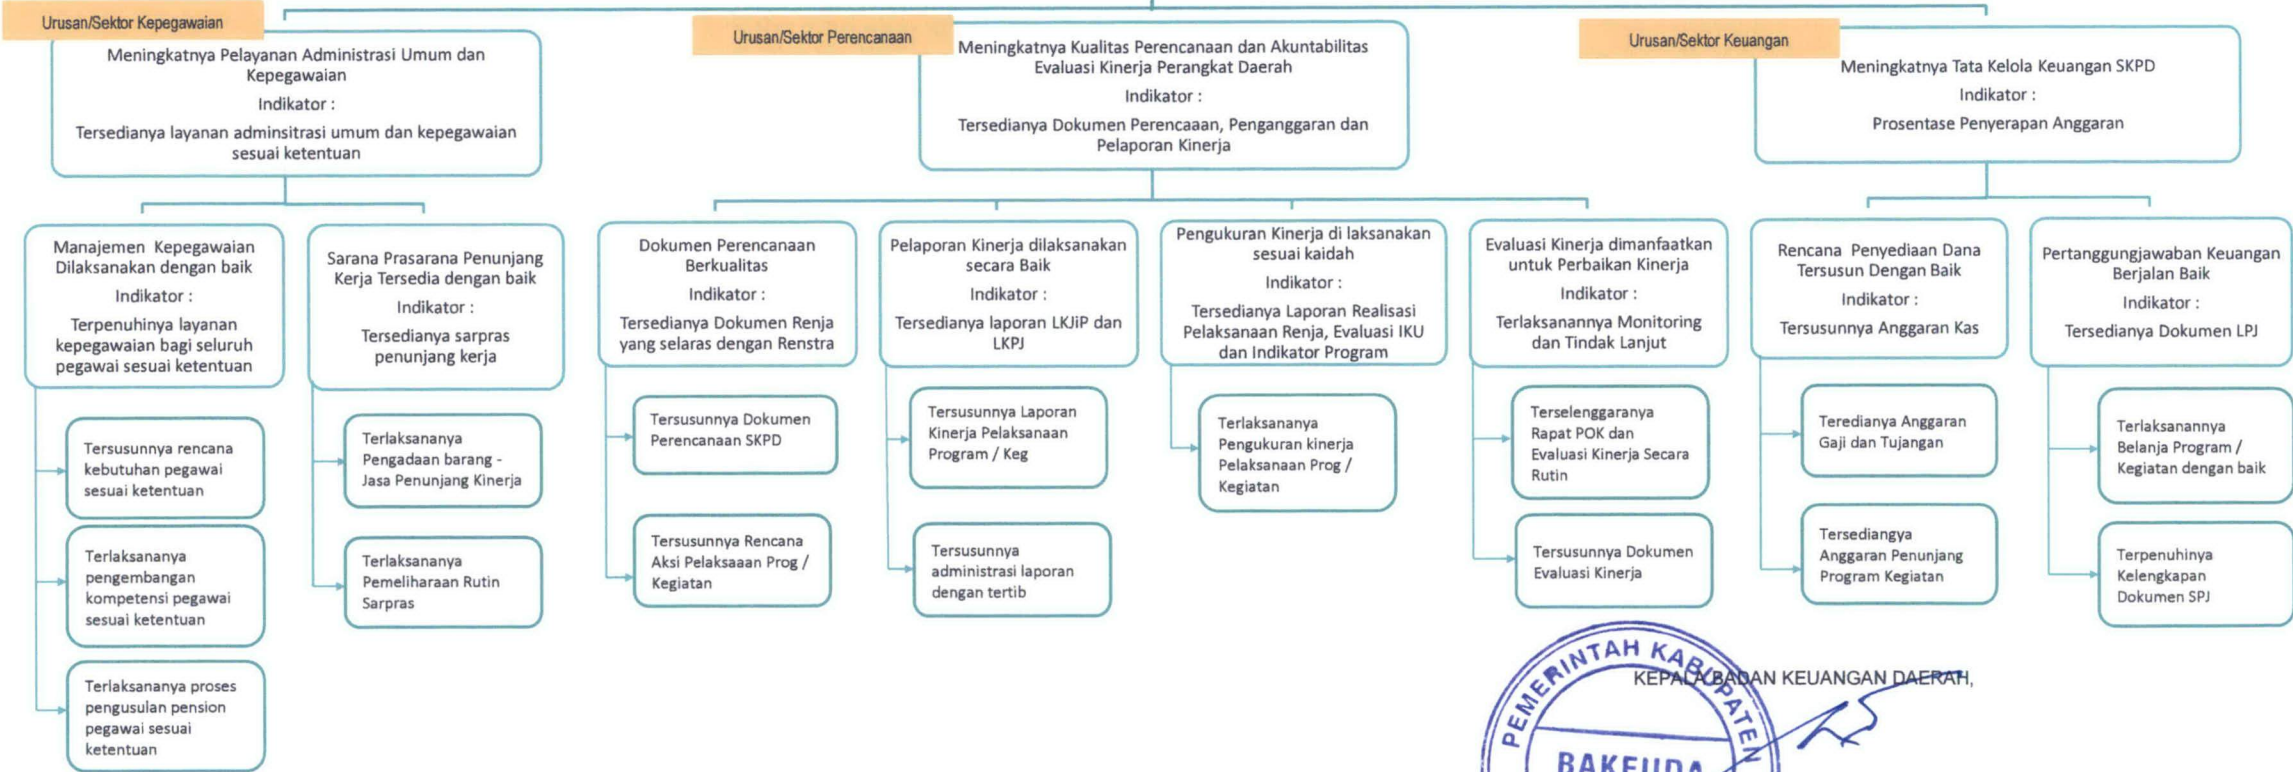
Urusan/Sektor Kepegawaian

Meningkatnya Pelayanan Administrasi Umum dan Kepegawaian
Indikator :
Tersedianya layanan adminsitrasi umum dan kepegawaian sesuai ketentuan

Manajemen Kepegawaian Dilaksanakan dengan baik
Indikator :
Terpenuhinya layanan kepegawaian bagi seluruh pegawai sesuai ketentuan

Tersusunnya rencana kebutuhan pegawai sesuai ketentuan

Terlaksananya pengembangan kompetensi pegawai sesuai ketentuan

Terlaksananya proses pengusulan pension pegawai sesuai ketentuan

Sarana Prasarana Penunjang Kerja Tersedia dengan baik
Indikator :
Tersedianya sarpras penunjang kerja

Terlaksananya Pengadaan barang - Jasa Penunjang Kinerja

Terlaksananya Pemeliharaan Rutin Sarpras

Urusan/Sektor Perencanaan

Meningkatnya Kualitas Perencanaan dan Akuntabilitas Evaluasi Kinerja Perangkat Daerah
Indikator :
Tersedianya Dokumen Perencaaan, Penganggaran dan Pelaporan Kinerja

Dokumen Perencanaan Berkualitas
Indikator :
Tersedianya Dokumen Renja yang selaras dengan Renstra

Tersusunnya Dokumen Perencanaan SKPD

Tersusunnya Rencana Aksi Pelaksaaan Prog / Kegiatan

Pelaporan Kinerja dilaksanakan secara Baik
Indikator :
Tersedianya laporan LKJiP dan LKPJ

Tersusunnya Laporan Kinerja Pelaksanaan Program / Keg

Tersusunnya administrasi laporan dengan tertib

Pengukuran Kinerja di laksanakan sesuai kaidah
Indikator :
Tersedianya Laporan Realisasi Pelaksanaan Renja, Evaluasi IKU dan Indikator Program

Terlaksananya Pengukuran kinerja Pelaksanaan Prog / Kegiatan

Evaluasi Kinerja dimanfaatkan untuk Perbaikan Kinerja
Indikator :
Terlaksanannya Monitoring dan Tindak Lanjut

Terselenggaranya Rapat POK dan Evaluasi Kinerja Secara Rutin

Tersusunnya Dokumen Evaluasi Kinerja

Urusan/Sektor Keuangan

Meningkatnya Tata Kelola Keuangan SKPD
Indikator :
Prosentase Penyerapan Anggaran

Rencana Penyediaan Dana Tersusun Dengan Baik
Indikator :
Tersusunnya Anggaran Kas

Teredianya Anggaran Gaji dan Tujangan

Tersediangya Anggaran Penunjang Program Kegiatan

Pertanggungjawaban Keuangan Berjalan Baik
Indikator :
Tersedianya Dokumen LPJ

Terlaksanannya Belanja Program / Kegiatan dengan baik

Terpenuhinya Kelengkapan Dokumen SPJ

PEMERINTAH KABUPATEN
BAKEUDA
KEPALA BADAN KEUANGAN DAERAH,